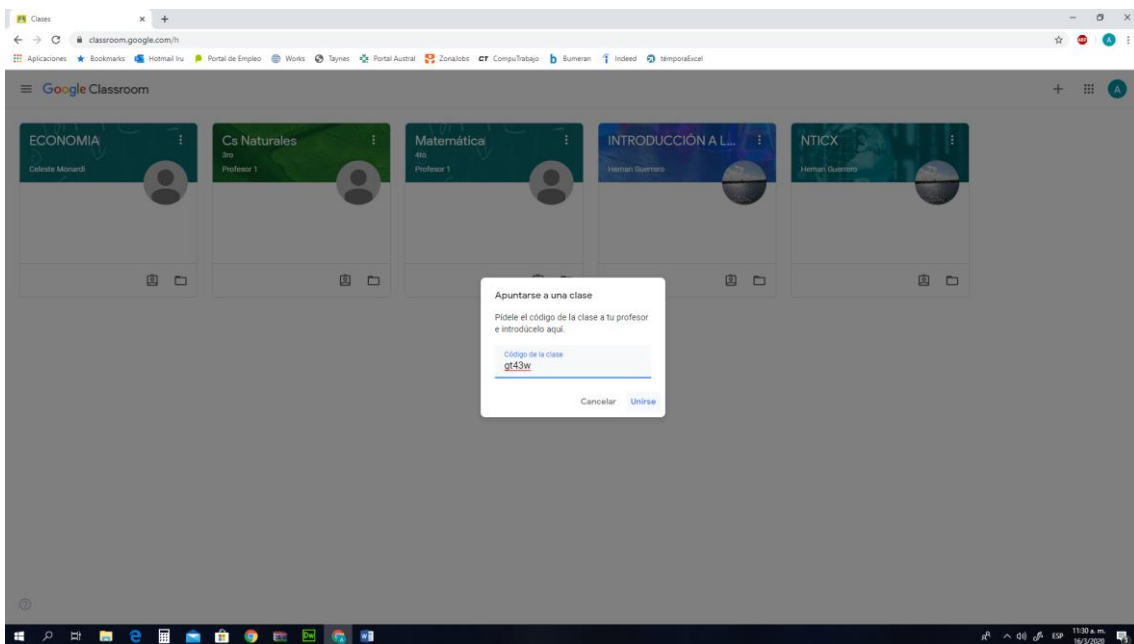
Clases
classroom.google.com/h
Aplicaciones Bookmarks Hotmail Iru Portal de Empleo Works Taynes Portal Austral ZonaJobs CompuTrabajo Bumeran Indeed témporaExcel
Google Classroom
ECONOMIA
Celeste Monardi
Cs Naturales
3ro
Profesor 1
Matemática
4to
Profesor 1
INTRODUCCIÓN A L...
Hernan Guerrero
NTICX
Hernan Guerrero
Apuntarse a una clase
Pídele el código de la clase a tu profesor e introdúcelo aquí.
Código de la clase
gt43w
Cancelar Unirse
ESP 11:30 a. m. 16/3/2020